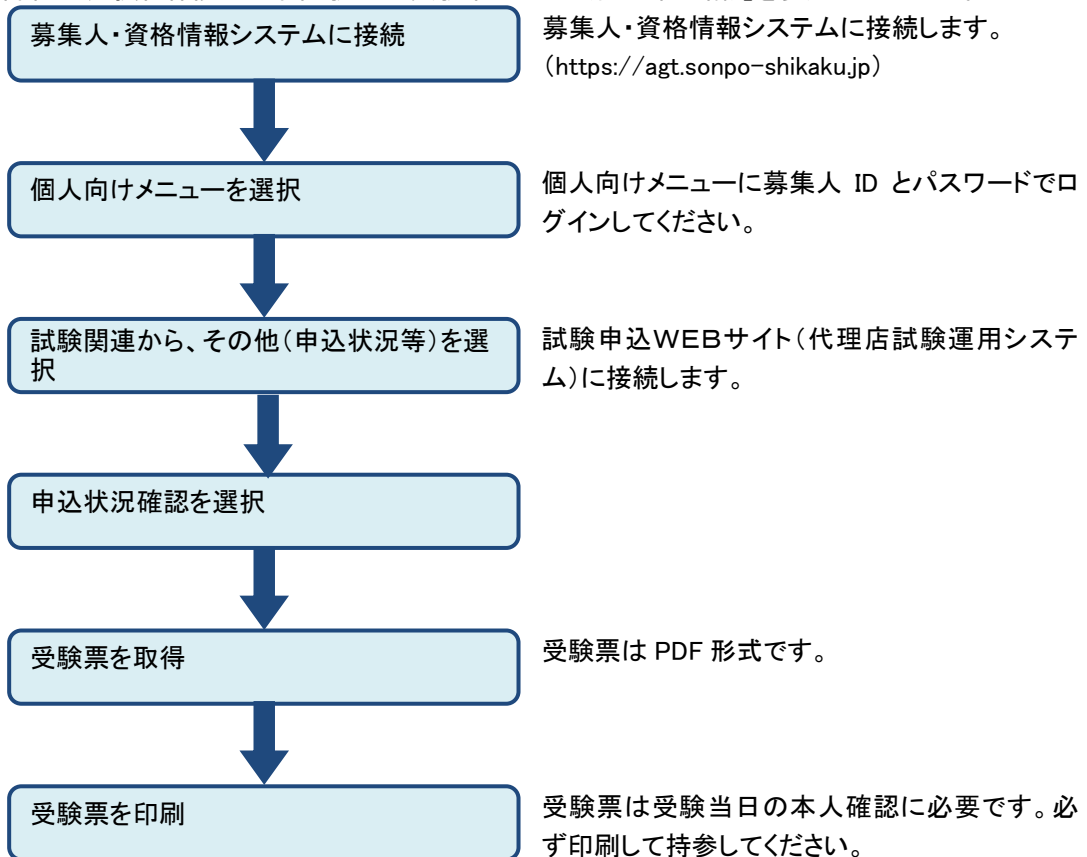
募集人・資格情報システムに接続

募集人・資格情報システムに接続します。
（https://agt.sonpo-shikaku.jp）

個人向けメニューを選択

個人向けメニューに募集人 ID とパスワードでログインしてください。

試験関連から、その他（申込状況等）を選択

試験申込WEBサイト（代理店試験運用システム）に接続します。

申込状況確認を選択

受験票を取得

受験票は PDF 形式です。

受験票を印刷

受験票は受験当日の本人確認に必要です。必ず印刷して持参してください。